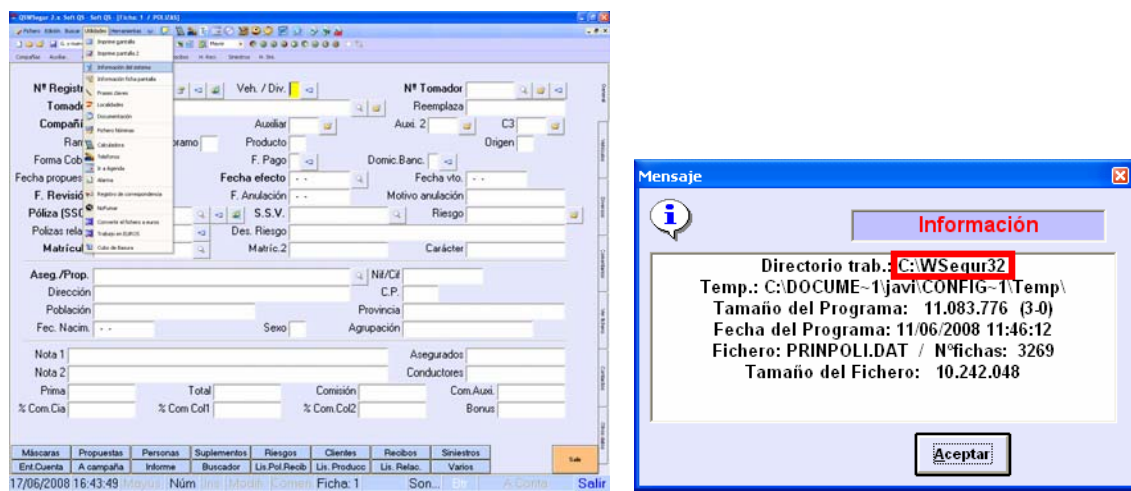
QSWSegur 2.a Soft QS - Soft QS - [Ficha: 1 / POLIZAS]

Fichero Edición Buscar Utilidades Herramientas

Imprimir pantalla
Imprimir pantalla 2
Información del sistema
Información ficha pantalla
Pruebas claves
Localidades
Documentación
Fichero Máximas
Calculadora
Teléfonos
Ir a Agenda
Alarma
Registro de correspondencia
NoFumar
Convertir el fichero a euros
Trabajar en EUROS
Cubo de Basura

Nº Registr
Veh. / Div.
Nº Tomador
Tomad
Reemplaza
Compañí
Auxiliar
Auxi. 2
C3
Ram
Producto
Origen
Forma Cob
F. Pago
Domic.Banc.
Fecha propues
Fecha efecto
Fecha vto.
F. Revisió
F. Anulación
Motivo anulación
Póliza (SSC
S.S.V.
Riesgo
Polizas rela
Des. Riesgo
Matrícul
Matríc.2
Carácter
Aseg./Prop.
Nif/Cif
Dirección
C.P.
Población
Provincia
Fec. Nacim.
Sexo
Agrupación
Nota 1
Asegurados
Nota 2
Conductores
Prima
Total
Comisión
Com.Auxi.
% Com.Cia
% Com Col1
% Com.Col2
Bonus

Máscaras | Propuestas | Personas | Suplementos | Riesgos | Clientes | Recibos | Siniestros
Ent.Cuenta | A campaña | Informe | Buscador | Lis.Pol.Recib | Lis. Produco | Lis. Relac. | Varios
Salir
17/06/2008 16:43:49 Mayus Núm Ins Modif. Comen Ficha: 1 Son... A.Conta Salir

Mensaje

Información

Directorio trab.: C:\WSegur32
Temp.: C:\DOCUME~1\javi\CONFIG~1\Temp\
Tamaño del Programa: 11.083.776 (3-0)
Fecha del Programa: 11/06/2008 11:46:12
Fichero: PRINPOLI.DAT / Nºfichas: 3269
Tamaño del Fichero: 10.242.048

Aceptar